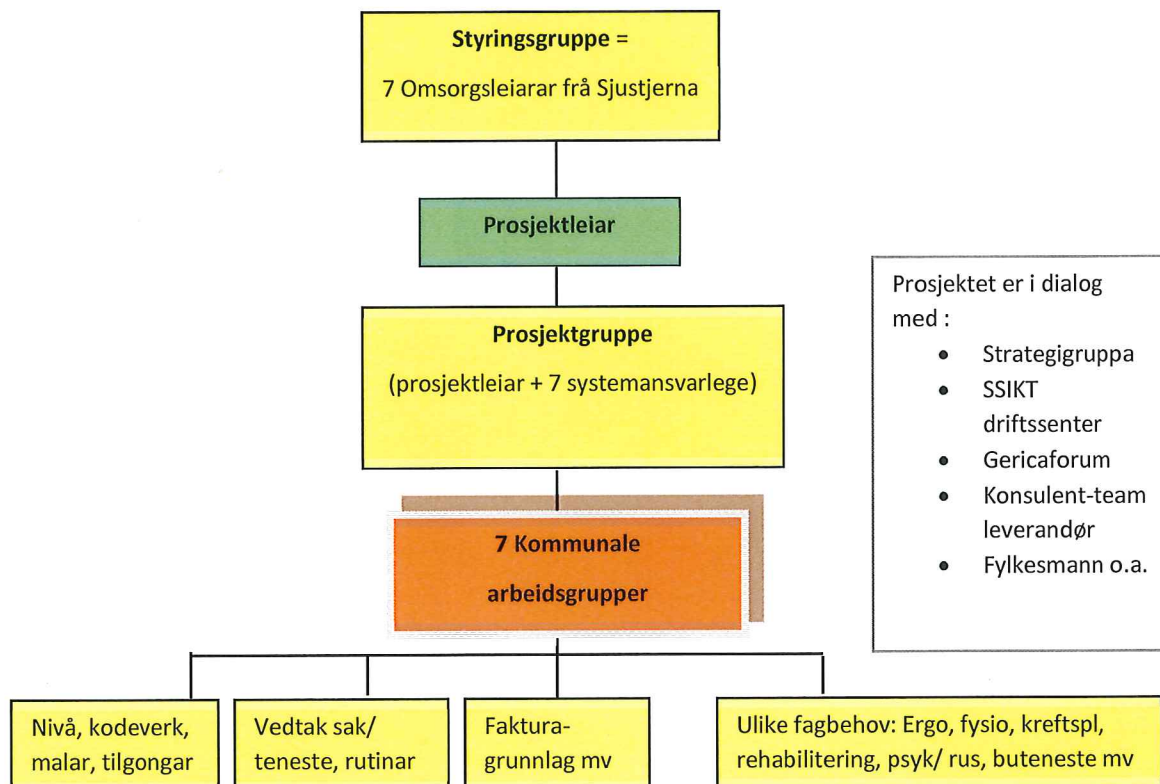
Styringsgruppe =

7 Omsorgsleiarar frå Sjustjerna

Prosjektleiar

Prosjektgruppe

(prosjektleiar + 7 systemansvarlege)

7 Kommunale arbeidsgrupper

Nivå, kodeverk, malar, tilgongar

Vedtak sak/ teneste, rutinar

Fakturagrunnlag mv

Ulike fagbehov: Ergo, fysio, kreftspl, rehabilitering, psyk/ rus, buteneste mv

Prosjektet er i dialog med :

- Strategigruppa
- SSIKT driftssenter
- Gericaforum
- Konsulent-team leverandør
- Fylkesmann o.a.